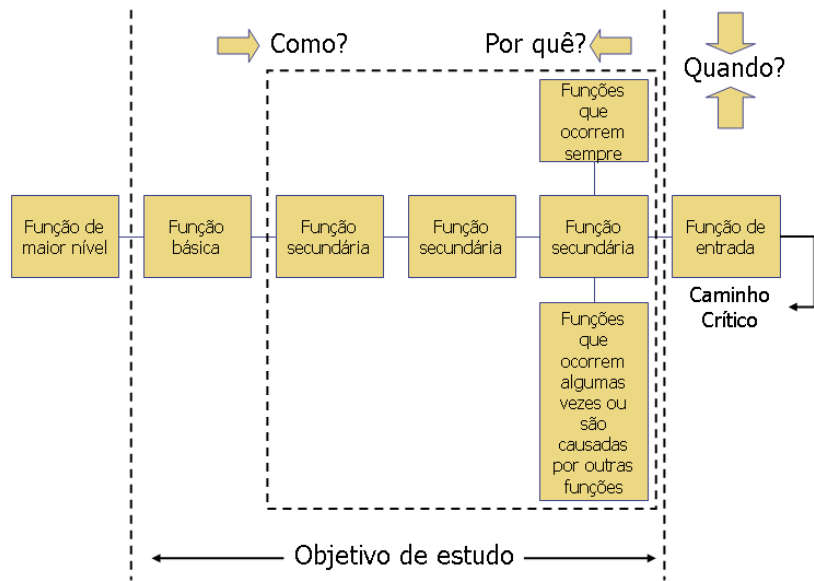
Como?

Por quê?

Quando?

Funções que ocorrem sempre

Função de maior nível

Função básica

Função secundária

Função secundária

Função secundária

Função de entrada

Caminho Crítico

Funções que ocorrem algumas vezes ou são causadas por outras funções

Objetivo de estudo